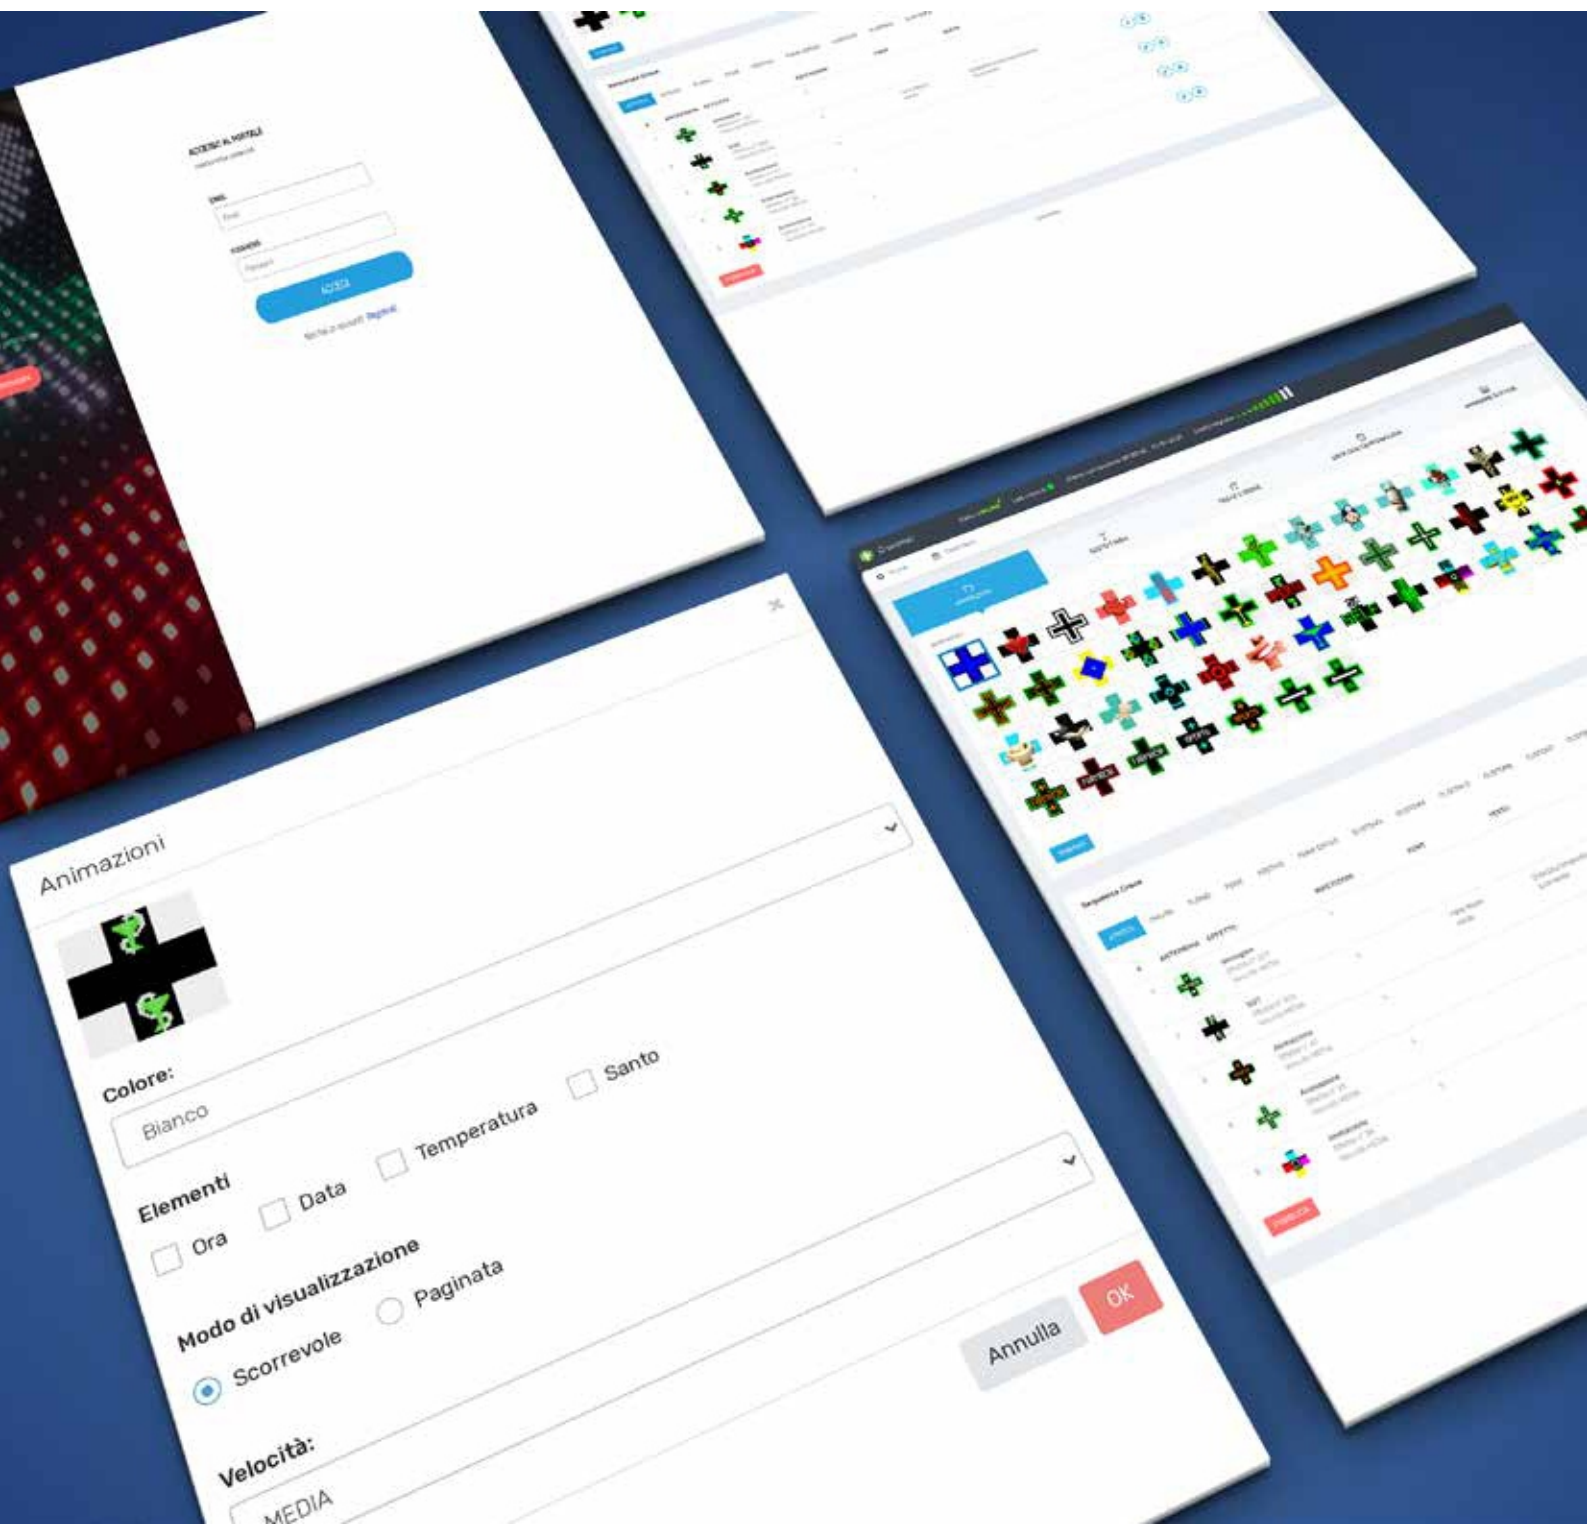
ACCEDI AL PORTALE

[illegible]

Email

Password

ACCEDI

Non hai un account? Registrati

Sequenza Croce

Animazioni

Colore:

Bianco

Elementi

Ora

Data

Temperatura

Santo

Modo di visualizzazione

Scorrevole

Paginata

Velocità:

MEDIA

Annulla

OK